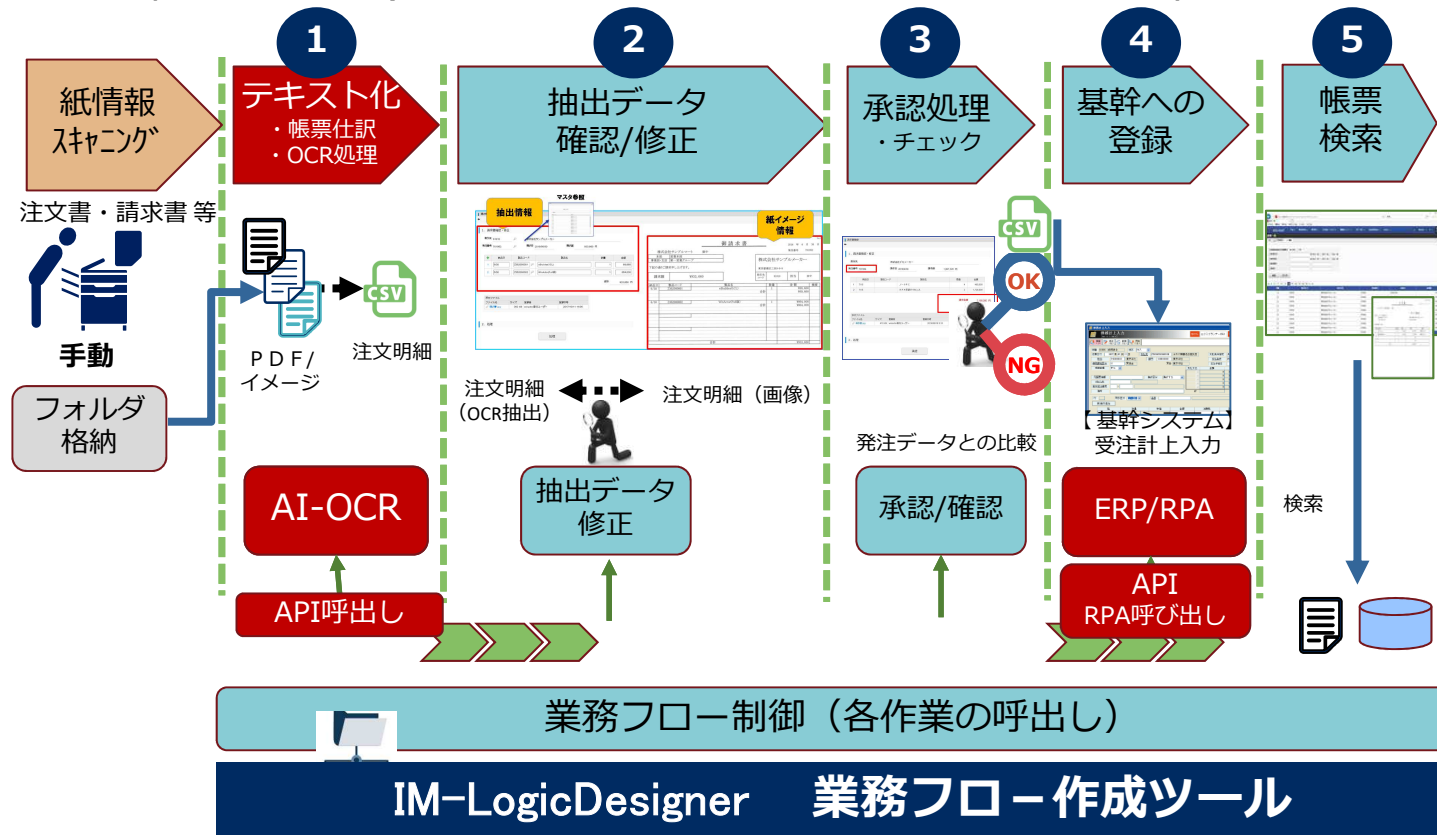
紙情報
ｽｷｬﾆﾝｸﾞ

注文書・請求書 等

手動

フォルダ
格納

1
テキスト化
・帳票仕訳
・OCR処理

PDF/
イメージ

CSV

注文明細

AI-OCR

API呼出し

2
抽出データ
確認/修正

抽出情報

マスタ参照

紙イメージ
情報

注文明細
(OCR抽出)

注文明細（画像）

抽出データ
修正

3
承認処理
・チェック

CSV

OK

NG

発注データとの比較

承認/確認

4
基幹への
登録

【基幹システム】
受注計上入力

ERP/RPA

API
RPA呼び出し

5
帳票
検索

検索

業務フロー制御（各作業の呼出し）

IM-LogicDesigner 業務フロー作成ツール